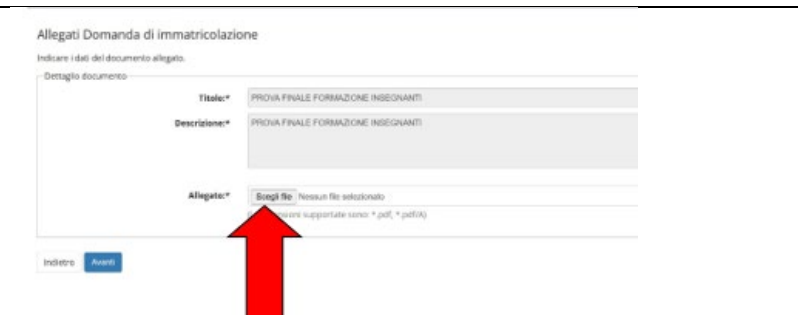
Allegati Domanda di immatricolazione

Indicare i dati del documento allegato.

Dettaglio documento

Titolo:* PROVA FINALE FORMAZIONE INSEGNANTI

Descrizione:* PROVA FINALE FORMAZIONE INSEGNANTI

Allegato:* Scegli file Nessun file selezionato

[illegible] supportate sono: *.pdf, *.pdf(A)

Indietro Avanti